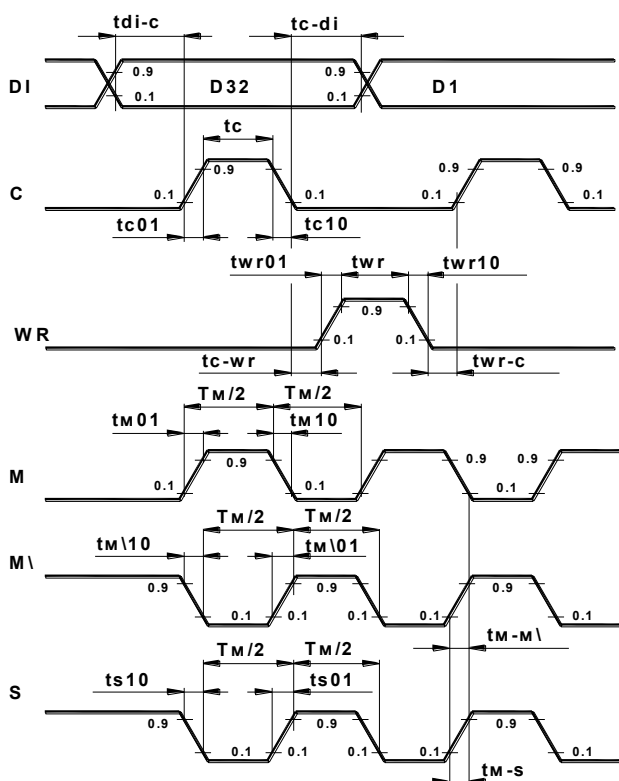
tdi-c
tc-di
DI
0.9
0.1
D32
0.9
0.1
D1

tc
C
0.9
0.1
0.1
0.9
0.9
0.1
0.1
tc01
tc10

twr01
twr
twr10
0.9
WR
0.1
0.1
tc-wr
twr-c

Tм/2
Tм/2
tм01
tм10
M
0.9
0.9
0.9
0.1
0.1
0.1

Tм/2
Tм/2
M\
tм\10
tм\01
0.9
0.9
0.9
0.1
0.1
0.1
0.1
tм-м\

Tм/2
Tм/2
S
ts10
ts01
0.9
0.9
0.9
0.1
0.1
0.1
0.1
tм-s